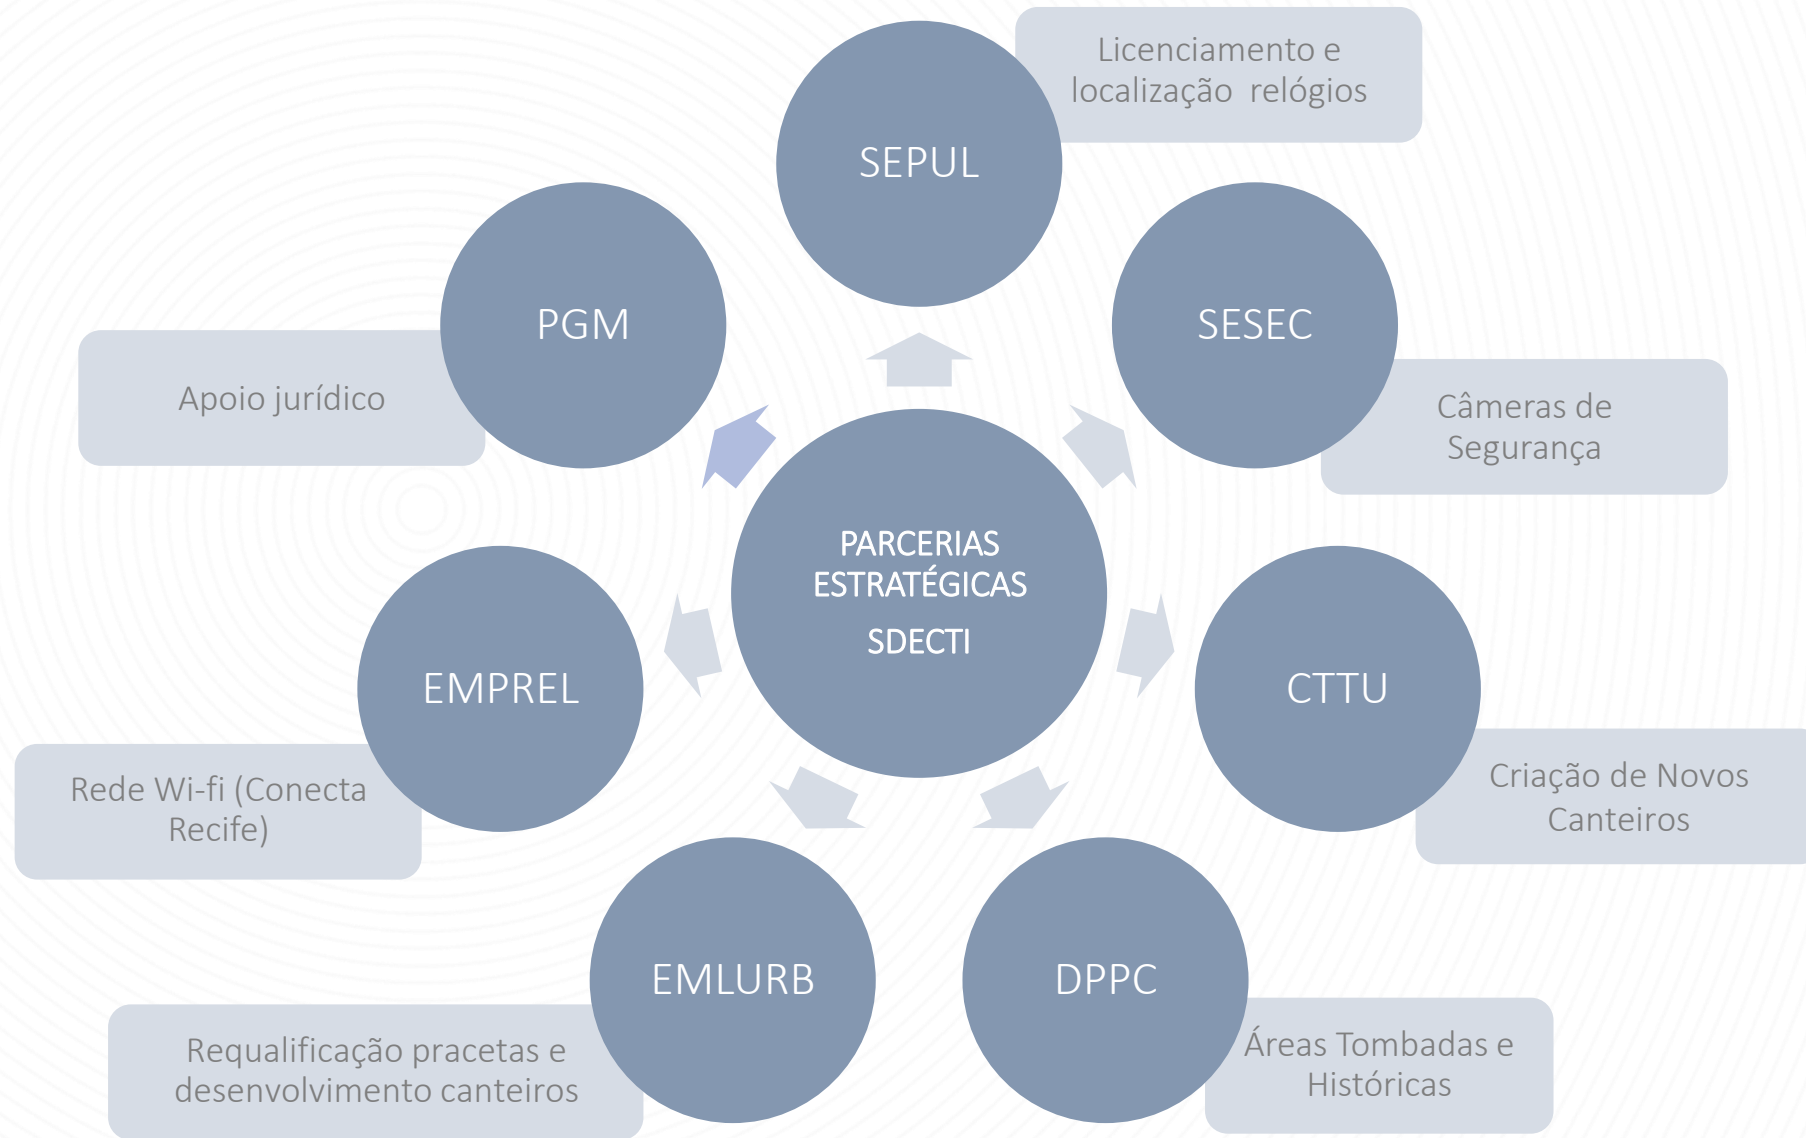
PARCERIAS ESTRATÉGICAS
SDECTI

SEPUL
Licenciamento e localização relógios

SESEC
Câmeras de Segurança

CTTU
Criação de Novos Canteiros

DPPC
Áreas Tombadas e Históricas

EMLURB
Requalificação pracetas e desenvolvimento canteiros

EMPREL
Rede Wi-fi (Conecta Recife)

PGM
Apoio jurídico